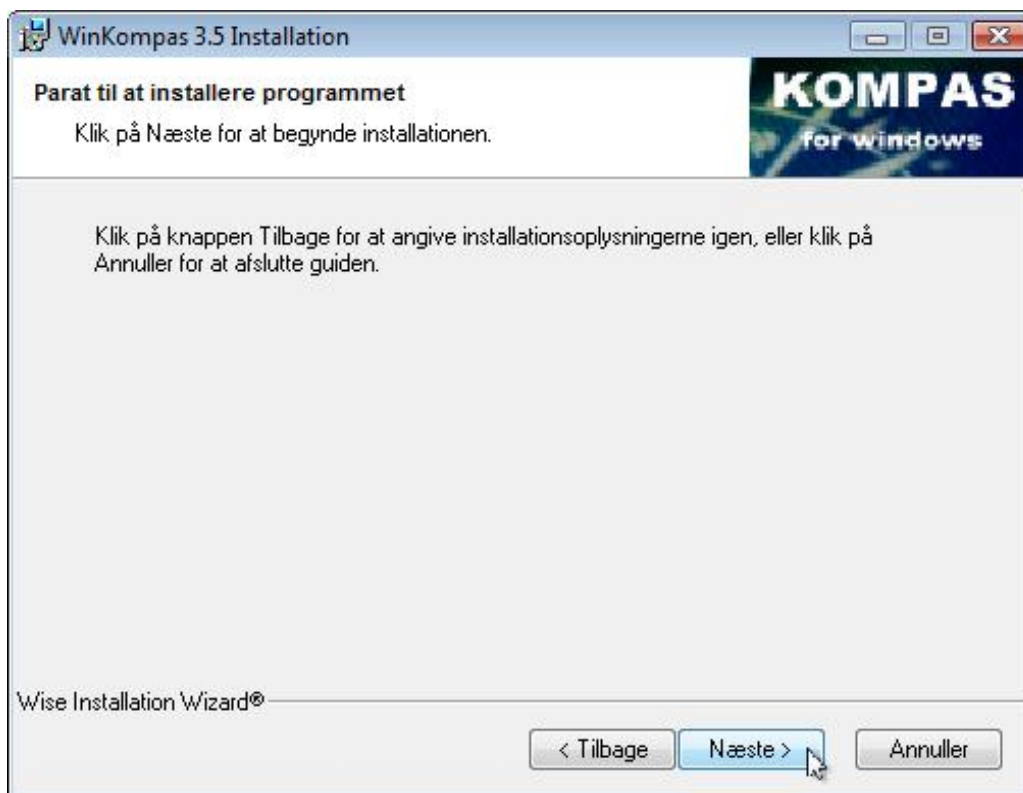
WinKompas 3.5 Installation

Parat til at installere programmet

Klik på Næste for at begynde installationen.

KOMPAS
for windows

Klik på knappen Tilbage for at angive installationsoplysningerne igen, eller klik på Annuller for at afslutte guiden.

Wise Installation Wizard®

< Tilbage
Næste >
Annuller